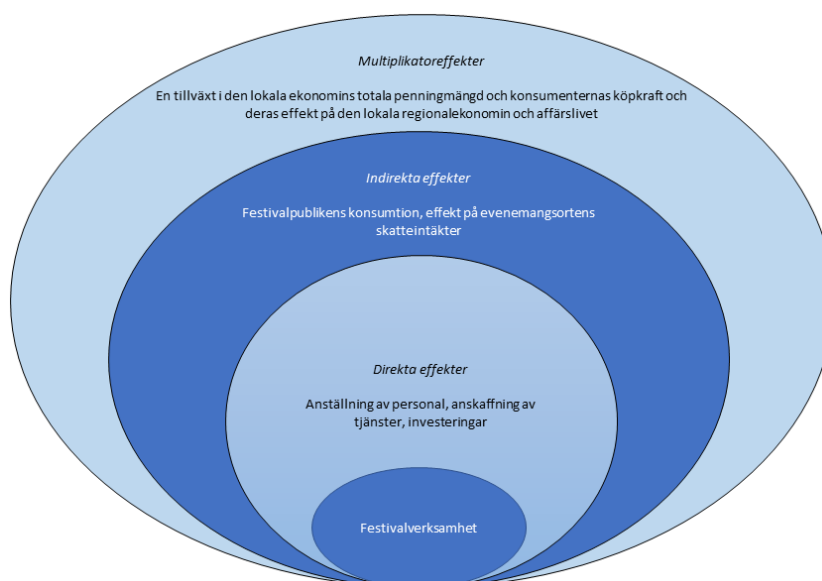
*Multiplikatoreffekter*

En tillväxt i den lokala ekonomins totala penningmängd och konsumenternas köpkraft och deras effekt på den lokala regionalekonomin och affärslivet

*Indirekta effekter*

Festivalpublikens konsumtion, effekt på evenemangsortens skatteintäkter

*Direkta effekter*

Anställning av personal, anskaffning av tjänster, investeringar

Festivalverksamhet